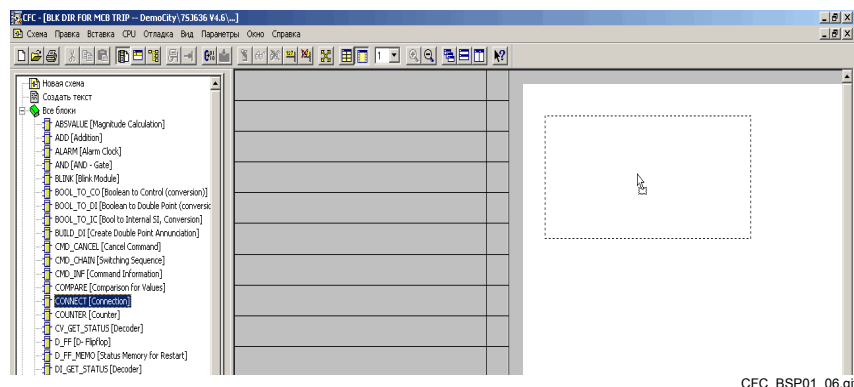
CFC - [BLK DIR FOR MCB TRIP -- DemoCity\7SJ636 V4.6\...]

Схема Правка Вставка CPU Отладка Вид Параметры Окно Справка

1

Новая схема
Создать текст
Все блоки
ABSVALUE [Magnitude Calculation]
ADD [Addition]
ALARM [Alarm Clock]
AND [AND - Gate]
BLINK [Blink Module]
BOOL_TO_CO [Boolean to Control (conversion)]
BOOL_TO_DI [Boolean to Double Point (conversic
BOOL_TO_IC [Bool to Internal SI, Conversion]
BUILD_DI [Create Double Point Annunciation]
CMD_CANCEL [Cancel Command]
CMD_CHAIN [Switching Sequence]
CMD_INF [Command Information]
COMPARE [Comparison for Values]
CONNECT [Connection]
COUNTER [Counter]
CV_GET_STATUS [Decoder]
D_FF [D- Flipflop]
D_FF_MEMO [Status Memory for Restart]
DI_GET_STATUS [Decoder]

CFC_BSP01_06.gi